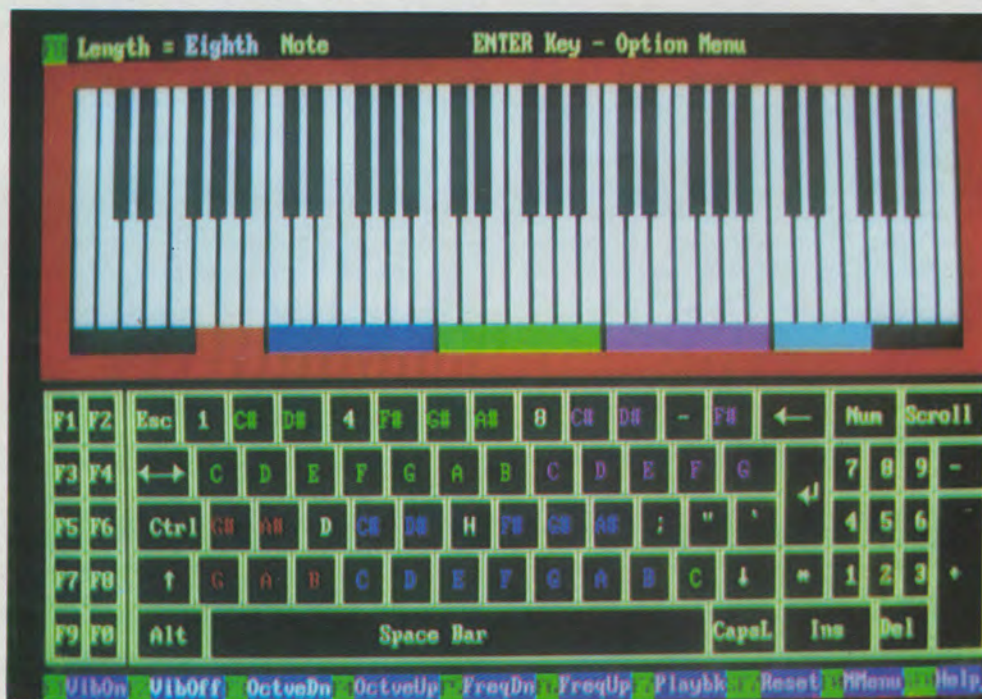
Length = Eighth Note ENTER Key - Option Menu

F1 F2 Esc 1 C# D# 4 F# G# A# 8 C# D# - F# ← Num Scroll
F3 F4 ←→ C D E F G A B C D E F G 7 8 9 -
F5 F6 Ctrl G# A# D C# D# H F# G# A# ; " ' 4 5 6
F7 F8 ↑ G A B C D E F G A B C ↓ * 1 2 3 +
F9 F0 Alt Space Bar CapsL Ins Del

VibOn VibOff OctveDn OctveUp FreqDn FreqUp Playbk Reset MMenu Help